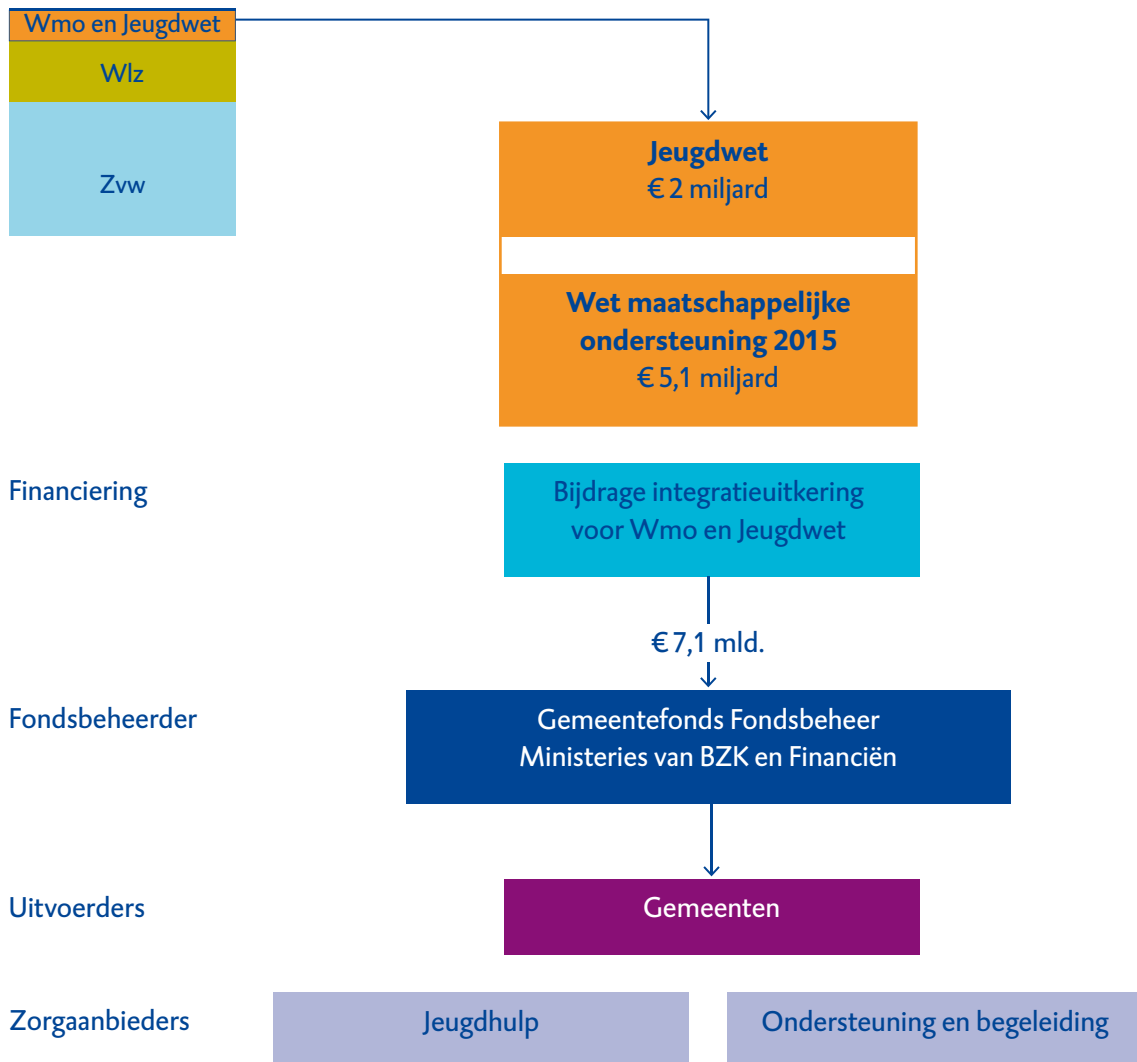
Wmo en Jeugdwet
Wlz
Zvw

**Jeugdwet**
€ 2 miljard

**Wet maatschappelijke ondersteuning 2015**
€ 5,1 miljard

Financiering

Bijdrage integratieuitkering voor Wmo en Jeugdwet

€ 7,1 mld.

Fondsbeheerder

Gemeentefonds Fondsbeheer Ministeries van BZK en Financiën

Uitvoerders

Gemeenten

Zorgaanbieders

Jeugdhulp

Ondersteuning en begeleiding